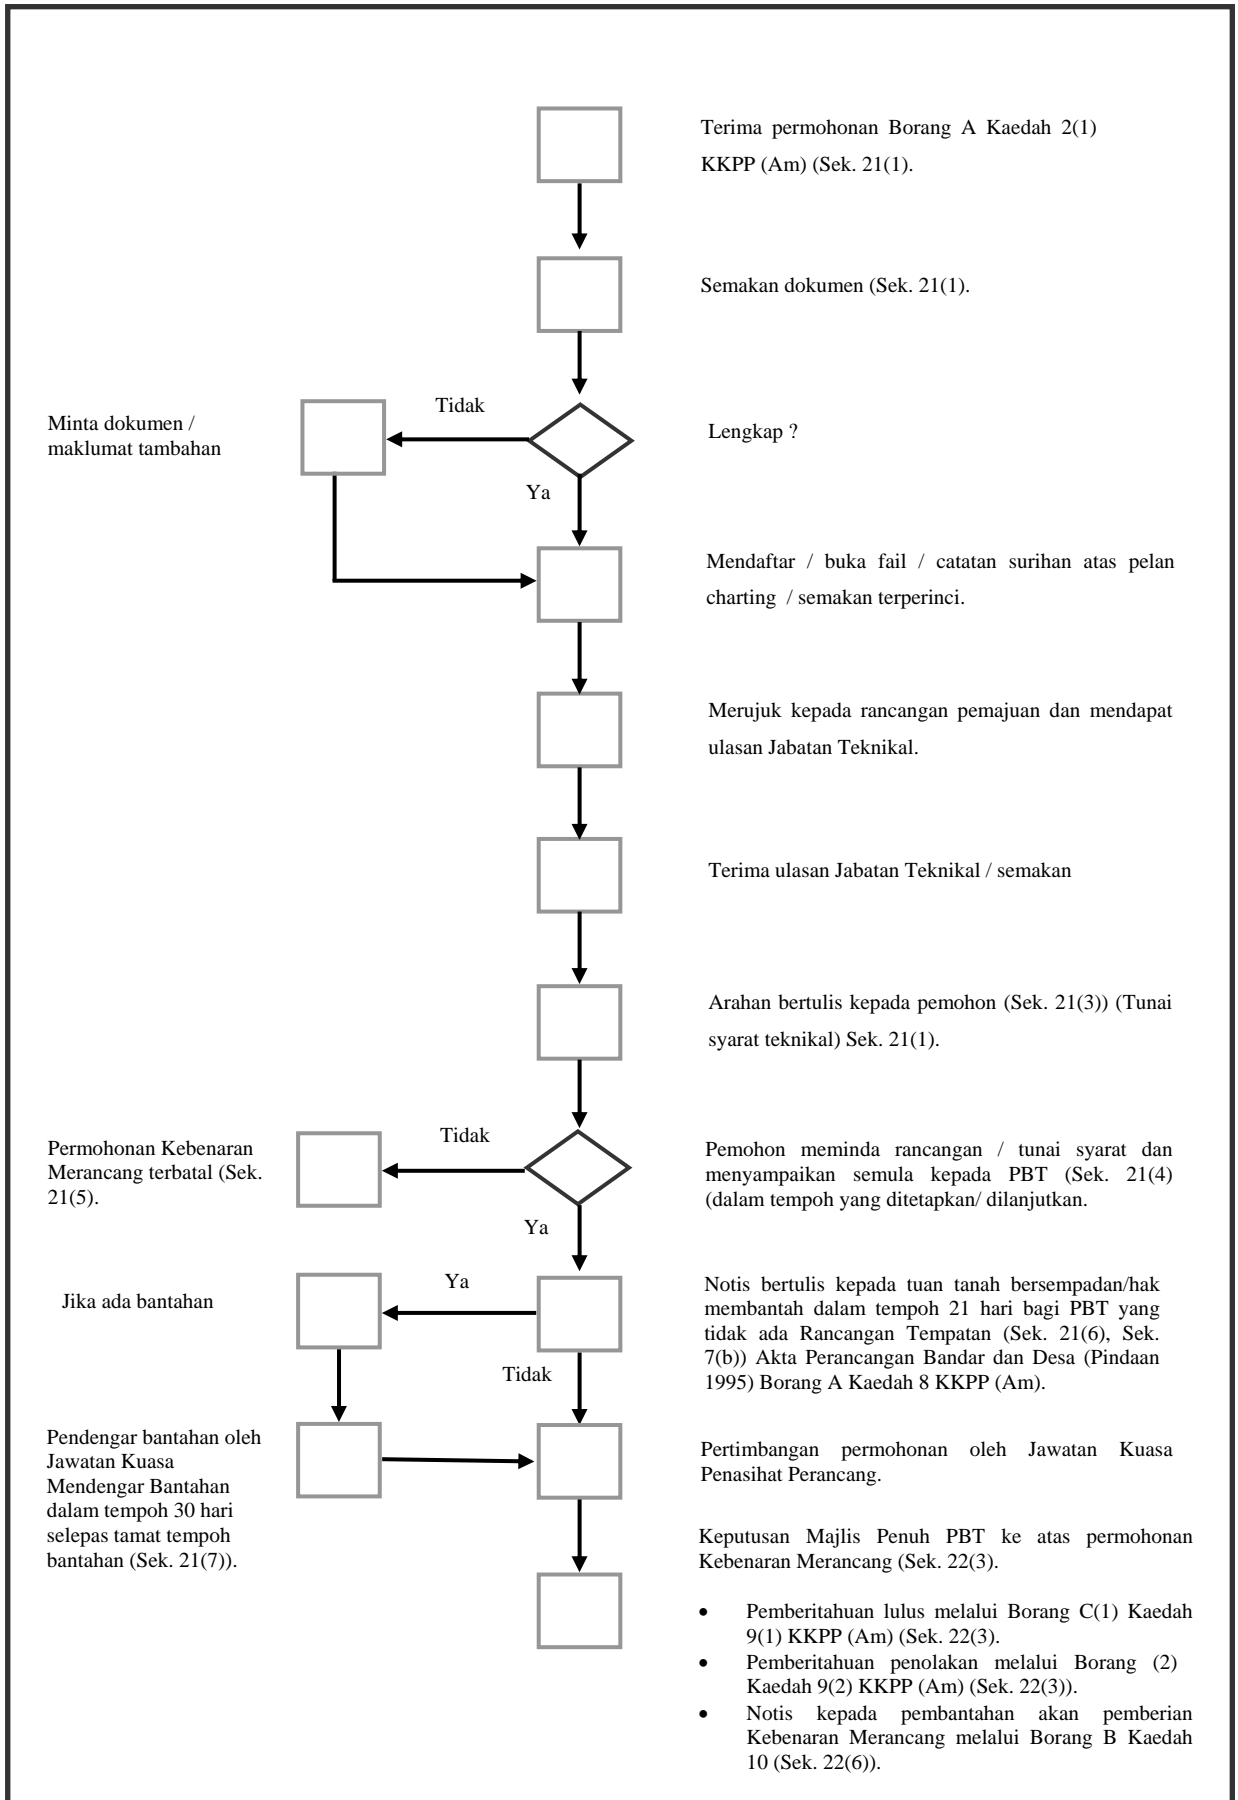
Terima permohonan Borang A Kaedah 2(1) KKPP (Am) (Sek. 21(1).

Semakan dokumen (Sek. 21(1).

Minta dokumen / maklumat tambahan

Tidak

Lengkap ?

Ya

Mendaftar / buka fail / catatan surihan atas pelan charting / semakan terperinci.

Merujuk kepada rancangan pemajuan dan mendapat ulasan Jabatan Teknikal.

Terima ulasan Jabatan Teknikal / semakan

Arahan bertulis kepada pemohon (Sek. 21(3)) (Tunai syarat teknikal) Sek. 21(1).

Permohonan Kebenaran Merancang terbatal (Sek. 21(5).

Tidak

Pemohon meminda rancangan / tunai syarat dan menyampaikan semula kepada PBT (Sek. 21(4) (dalam tempoh yang ditetapkan/ dilanjutkan.

Ya

Jika ada bantahan

Ya

Notis bertulis kepada tuan tanah bersempadan/hak membantah dalam tempoh 21 hari bagi PBT yang tidak ada Rancangan Tempatan (Sek. 21(6), Sek. 7(b)) Akta Perancangan Bandar dan Desa (Pindaan 1995) Borang A Kaedah 8 KKPP (Am).

Tidak

Pendengar bantahan oleh Jawatan Kuasa Mendengar Bantahan dalam tempoh 30 hari selepas tamat tempoh bantahan (Sek. 21(7)).

Pertimbangan permohonan oleh Jawatan Kuasa Penasihat Perancang.

Keputusan Majlis Penuh PBT ke atas permohonan Kebenaran Merancang (Sek. 22(3).

- Pemberitahuan lulus melalui Borang C(1) Kaedah 9(1) KKPP (Am) (Sek. 22(3).
- Pemberitahuan penolakan melalui Borang (2) Kaedah 9(2) KKPP (Am) (Sek. 22(3)).
- Notis kepada pembantahan akan pemberian Kebenaran Merancang melalui Borang B Kaedah 10 (Sek. 22(6)).